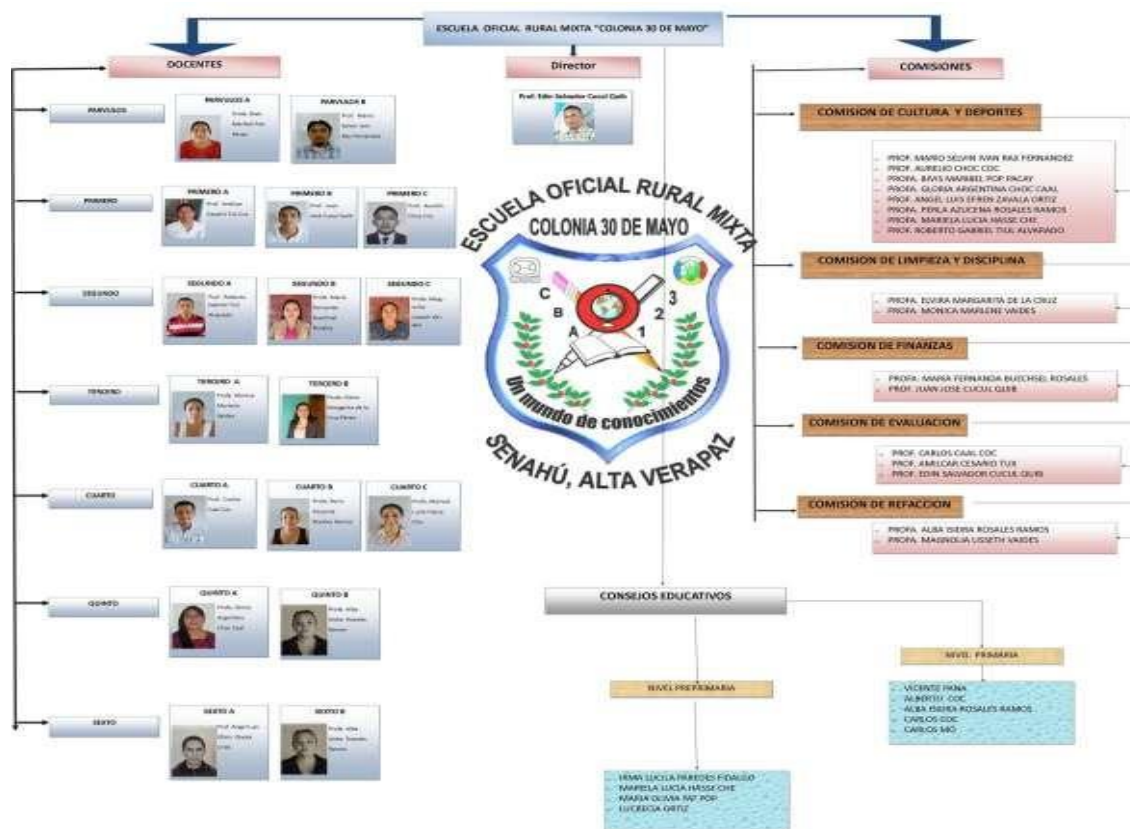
ESCUELA OFICIAL RURAL MIXTA "COLONIA 30 DE MAYO"

DOCENTES

Director

Prof. Edin Salvador Cucul Quib

COMISIONES

PARVULOS

PARVULOS A

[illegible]

PARVULOS B

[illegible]

PRIMERO

PRIMERO A

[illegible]

PRIMERO B

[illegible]

PRIMERO C

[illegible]

SEGUNDO

SEGUNDO A

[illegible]

SEGUNDO B

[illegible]

SEGUNDO C

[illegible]

TERCERO

TERCERO A

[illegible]

TERCERO B

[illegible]

CUARTO

CUARTO A

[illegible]

CUARTO B

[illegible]

CUARTO C

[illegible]

QUINTO

QUINTO A

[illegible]

QUINTO B

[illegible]

SEXTO

SEXTO A

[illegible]

SEXTO B

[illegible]

ESCUELA OFICIAL RURAL MIXTA
COLONIA 30 DE MAYO
C B A 1 2 3
Un mundo de conocimientos
SENAHÚ, ALTA VERAPAZ

COMISION DE CULTURA Y DEPORTES

PROF. MARIO SELVIN IVAN RAX FERNANDEZ
PROF. AURELIO CHOC COC
PROFA. BRAS MARIBEL POP PACAY
PROFA. GLORIA ARGENTINA CHOC CAAL
PROF. ANGEL LUIS EFREN ZAVALA ORTIZ
PROFA. PERLA AZUCENA ROSALES RAMOS
PROFA. MARIELA LUCIA HASSE CHE
PROF. ROBERTO GABRIEL TUL ALVARADO

COMISION DE LIMPIEZA Y DISCIPLINA

PROFA. ELVIRA MARGARITA DE LA CRUZ
PROFA. MONICA MARLENE VAIDES

COMISION DE FINANZAS

PROFA. MARIA FERNANDA BUECHSEL ROSALES
PROF. JUAN JOSE CUCUL QUIB

COMISION DE EVALUACION

PROF. CARLOS CAAL COC
PROF. AMILCAR CESARIO TUX
PROF. EDIN SALVADOR CUCUL QUIB

COMISIÓN DE REFACCION

PROFA. ALBA ISIDRA ROSALES RAMOS
PROFA. MAGNOLIA LISSETH VAIDES

CONSEJOS EDUCATIVOS

NIVEL PREPRIMARIA

IRMA LUCILA PAREDES FIDALGO
MARIELA LUCIA HASSE CHE
MARIA OLIVIA RAX POP
LUCRECIA ORTIZ

NIVEL PRIMARIA

VICENTE PANA
AURELIO COC
ALBA ISIDRA ROSALES RAMOS
CARLOS COC
CARLOS MO